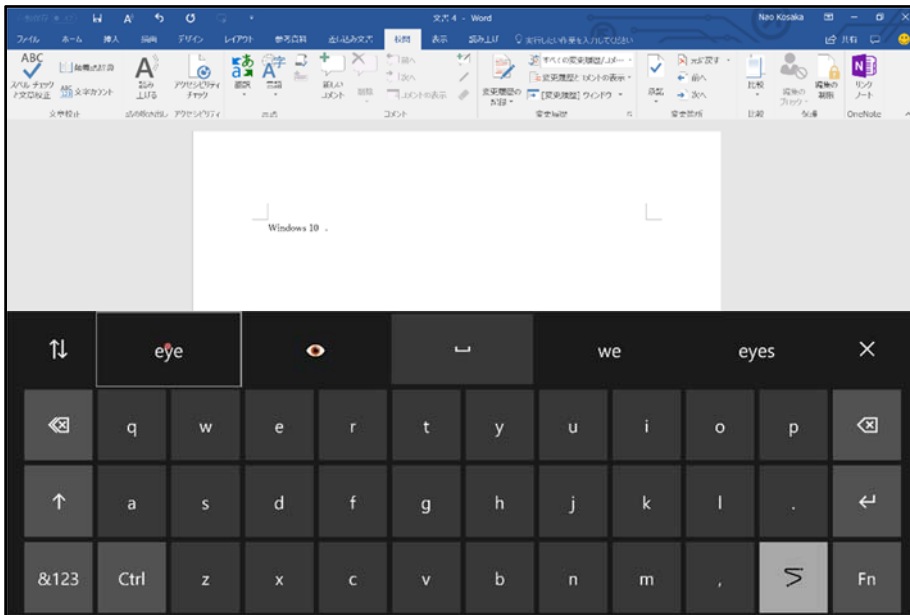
文書 4 - Word
Nao Kosaka
ファイル ホーム 挿入 描画 デザイン レイアウト 参考資料 差し込み文書 校閲 表示 読み上げ 実行したい作業を入力してください
共有
ABC スペル チェックと文章校正 類義語辞典 文字カウント
読み上げる
アクセシビリティ チェック
翻訳 言語
新しいコメント 削除 前へ 次へ コメントの表示
変更履歴の記録 すべての変更履歴/コメント 変更履歴とコメントの表示 [変更履歴] ウィンドウ
承諾 元に戻す 前へ 次へ
比較 作成者のブロック 編集の制限 リンク ノート
文章校正 音声読み上げ アクセシビリティ 言語 コメント 変更履歴 変更箇所 比較 保護 OneNote

Windows 10

eye
we
eyes
q w e r t y u i o p
a s d f g h j k l .
&123 Ctrl z x c v b n m ,
Fn